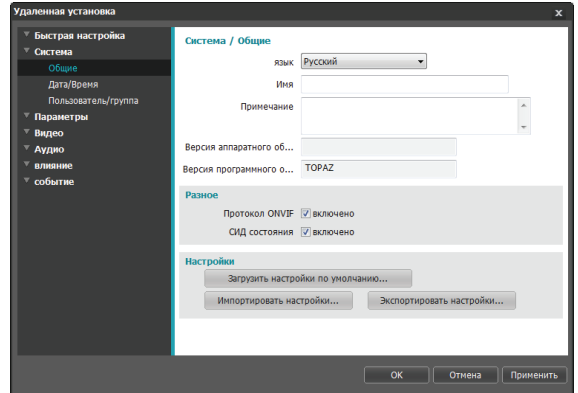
Удаленная установка

Быстрая настройка
Система
Общие
Дата/Время
Пользователь/группа
Параметры
Видео
Аудио
влияние
событие

Система / Общие

язык Русский
Имя
Примечание
Версия аппаратного об...
Версия программного о... TOPAZ

Разное
Протокол ONVIF включено
СИД состояния включено

Настройки
Загрузить настройки по умолчанию...
Импортировать настройки...
Экспортировать настройки...

OK
Отмена
Применить